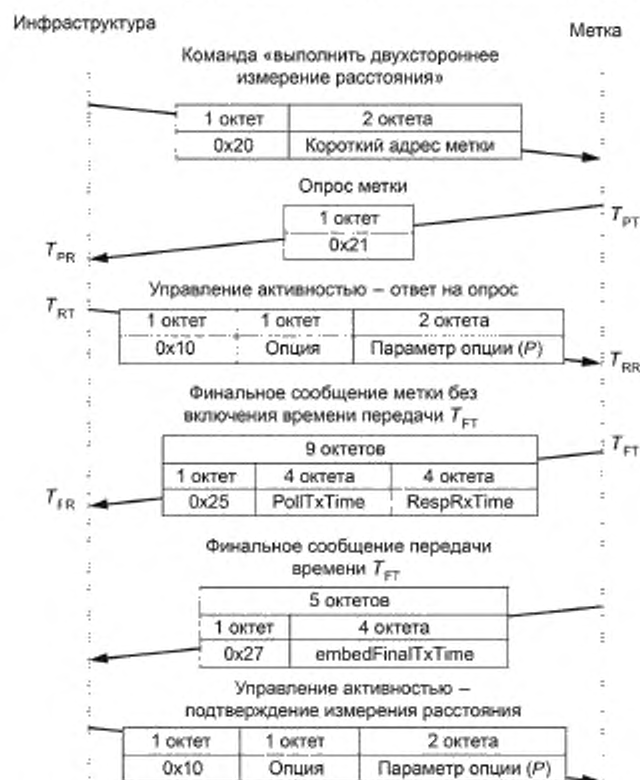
Инфраструктура

Метка

Команда «выполнить двухстороннее измерение расстояния»

| 1 октет | 2 октета |
|---|---|
| 0x20 | Короткий адрес метки |

Опрос метки

| 1 октет |
|---|
| 0x21 |

$T_{PT}$

$T_{PR}$

Управление активностью – ответ на опрос

$T_{RT}$

| 1 октет | 1 октет | 2 октета |
|---|---|---|
| 0x10 | Опция | Параметр опции (*P*) |

$T_{RR}$

Финальное сообщение метки без включения времени передачи $T_{FT}$

| 9 октетов | | |
|---|---|---|
| 1 октет | 4 октета | 4 октета |
| 0x25 | PollTxTime | RespRxTime |

$T_{FT}$

$T_{FR}$

Финальное сообщение передачи времени $T_{FT}$

| 5 октетов | |
|---|---|
| 1 октет | 4 октета |
| 0x27 | embedFinalTxTime |

Управление активностью – подтверждение измерения расстояния

| 1 октет | 1 октет | 2 октета |
|---|---|---|
| 0x10 | Опция | Параметр опции (*P*) |